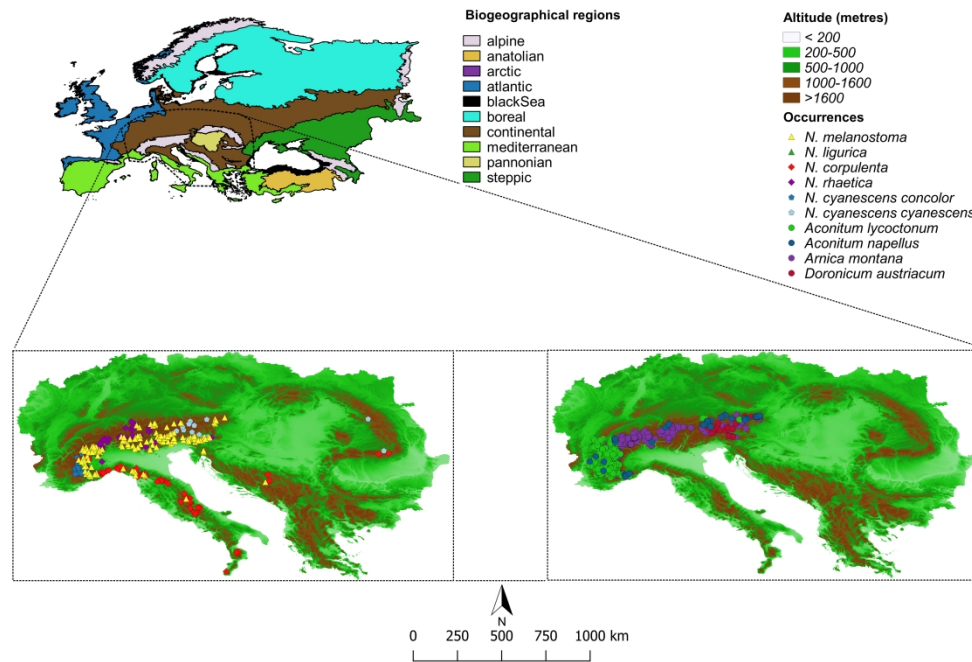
Biogeographical regions
alpine
anatolian
arctic
atlantic
blackSea
boreal
continental
mediterranean
pannonian
steppic

Altitude (metres)
< 200
200-500
500-1000
1000-1600
>1600

Occurrences
N. melanostoma
N. ligurica
N. corpulenta
N. rhaetica
N. cyanescens concolor
N. cyanescens cyanescens
Aconitum lycoctonum
Aconitum napellus
Arnica montana
Doronicum austriacum

N
0 250 500 750 1000 km